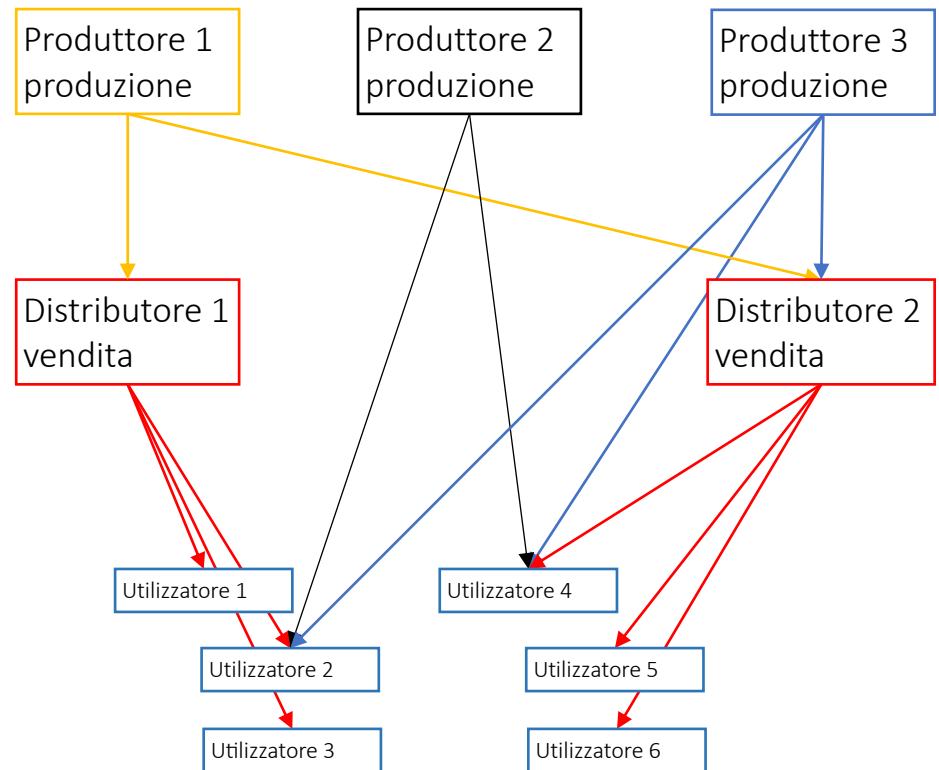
Produttore 1 produzione

Produttore 2 produzione

Produttore 3 produzione

Distributore 1 vendita

Distributore 2 vendita

Utilizzatore 1

Utilizzatore 4

Utilizzatore 2

Utilizzatore 5

Utilizzatore 3

Utilizzatore 6